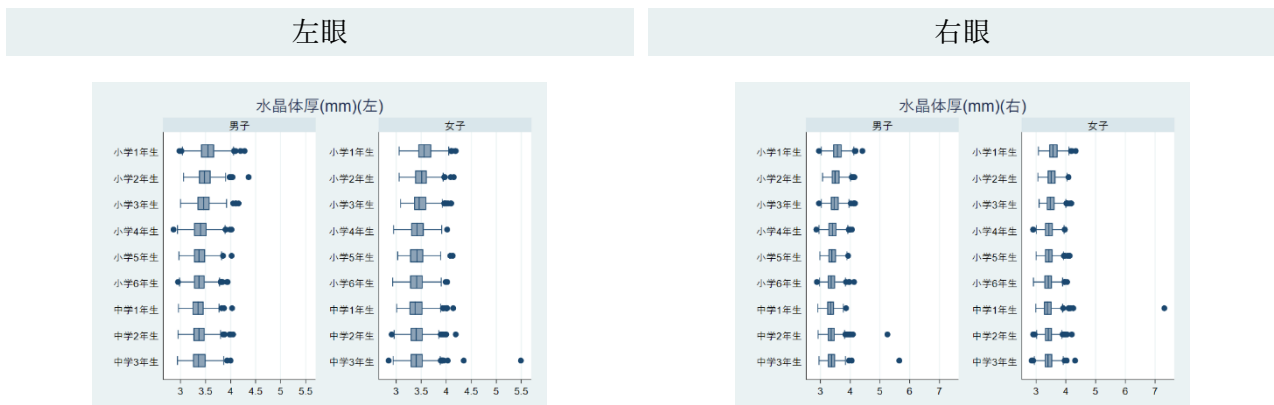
左眼

水晶体厚(mm)(左)

男子

小学1年生
小学2年生
小学3年生
小学4年生
小学5年生
小学6年生
中学1年生
中学2年生
中学3年生

3 3.5 4 4.5 5 5.5

女子

小学1年生
小学2年生
小学3年生
小学4年生
小学5年生
小学6年生
中学1年生
中学2年生
中学3年生

3 3.5 4 4.5 5 5.5

右眼

水晶体厚(mm)(右)

男子

小学1年生
小学2年生
小学3年生
小学4年生
小学5年生
小学6年生
中学1年生
中学2年生
中学3年生

3 4 5 6 7

女子

小学1年生
小学2年生
小学3年生
小学4年生
小学5年生
小学6年生
中学1年生
中学2年生
中学3年生

3 4 5 6 7